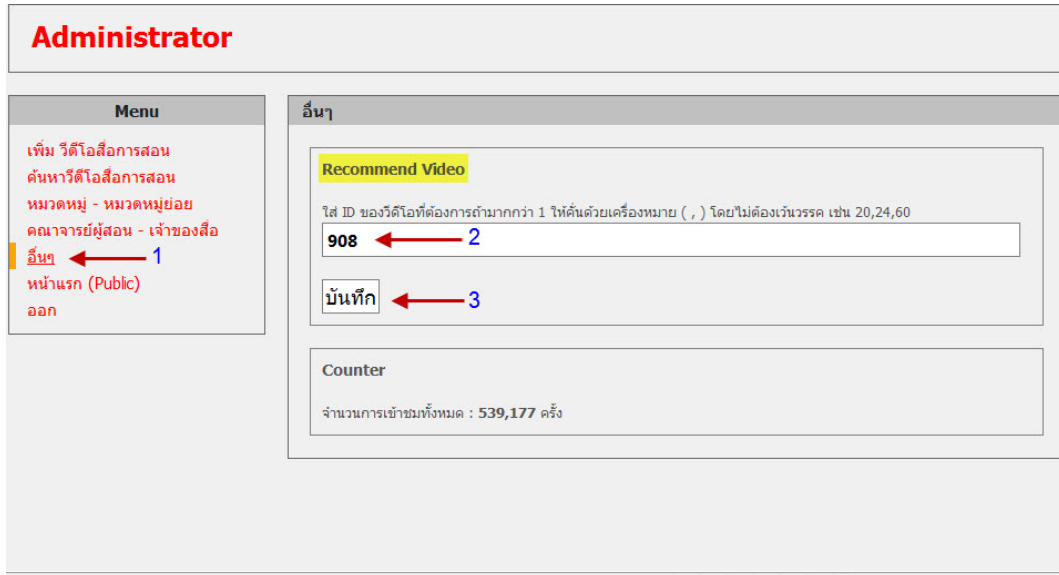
Administrator

Menu

เพิ่ม วีดีโอสื่อการสอน
ค้นหาวีดีโอสื่อการสอน
หมวดหมู่ - หมวดหมู่ย่อย
คณาจารย์ผู้สอน - เจ้าของสื่อ
อื่นๆ 1
หน้าแรก (Public)
ออก

อื่นๆ

Recommend Video

ใส่ ID ของวีดีโอที่ต้องการถ้ามากกว่า 1 ให้คั่นด้วยเครื่องหมาย ( , ) โดยไม่ต้องเว้นวรรค เช่น 20,24,60

908 2

บันทึก 3

Counter

จำนวนการเข้าชมทั้งหมด : 539,177 ครั้ง